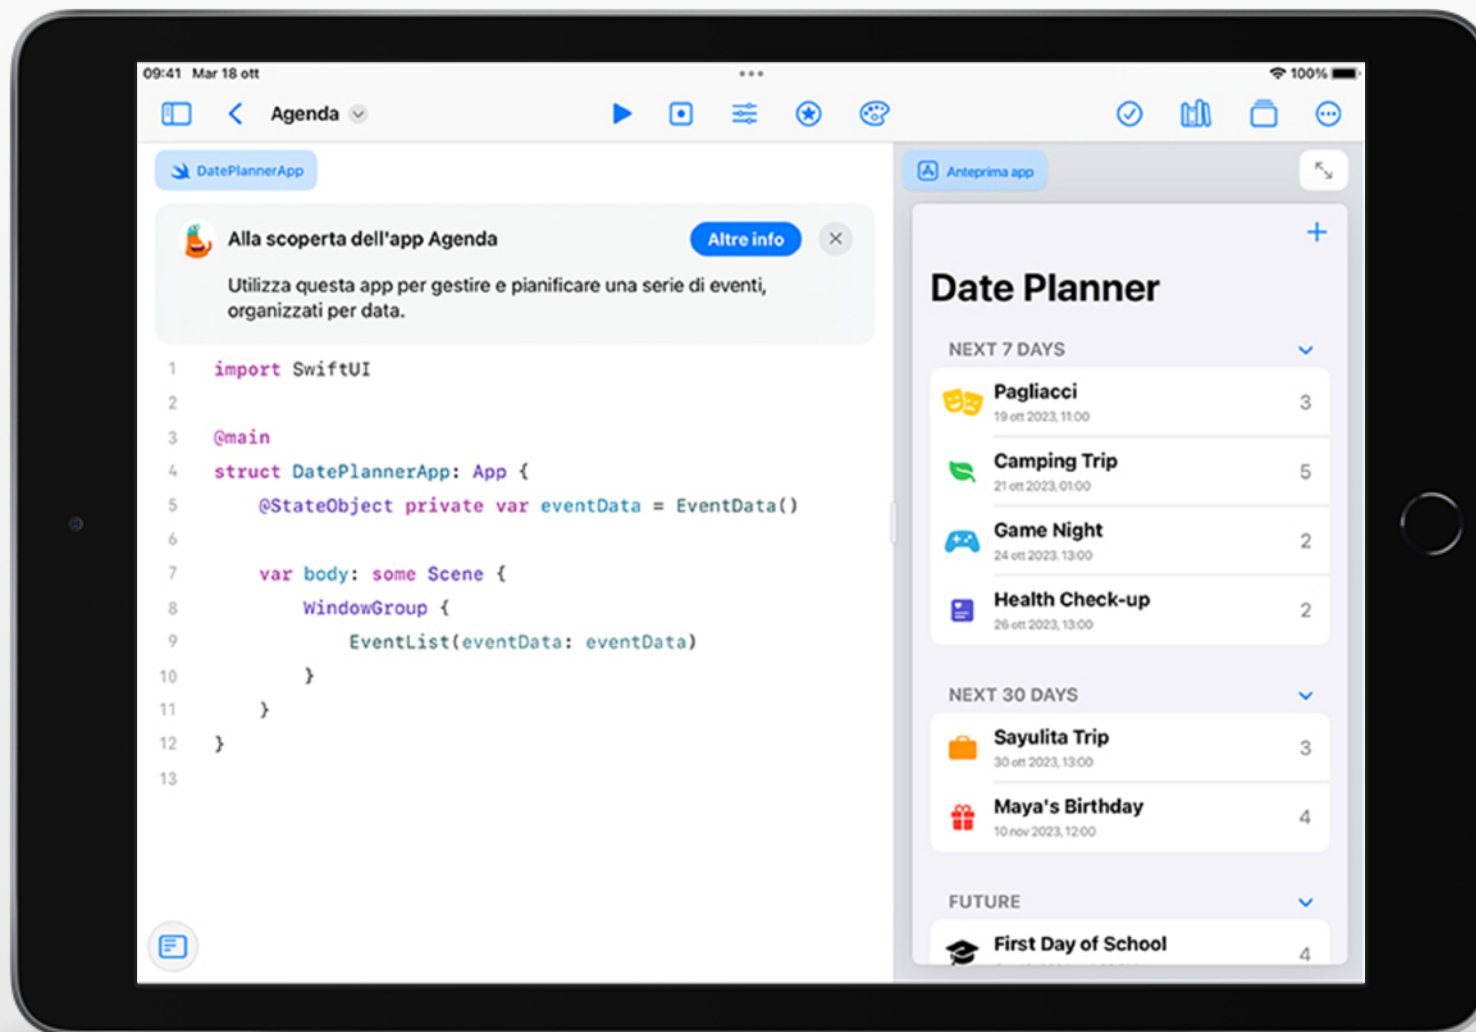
09:41 Mar 18 ott
100%

Agenda

DatePlannerApp

Alla scoperta dell'app Agenda
Altre info

Utilizza questa app per gestire e pianificare una serie di eventi, organizzati per data.

1 import SwiftUI
2
3 @main
4 struct DatePlannerApp: App {
5 @StateObject private var eventData = EventData()
6
7 var body: some Scene {
8 WindowGroup {
9 EventList(eventData: eventData)
10 }
11 }
12 }
13

Anteprima app

+

Date Planner

NEXT 7 DAYS

Pagliacci
19 ott 2023, 11:00
3

Camping Trip
21 ott 2023, 01:00
5

Game Night
24 ott 2023, 13:00
2

Health Check-up
26 ott 2023, 13:00
2

NEXT 30 DAYS

Sayulita Trip
30 ott 2023, 13:00
3

Maya's Birthday
10 nov 2023, 12:00
4

FUTURE

First Day of School
4